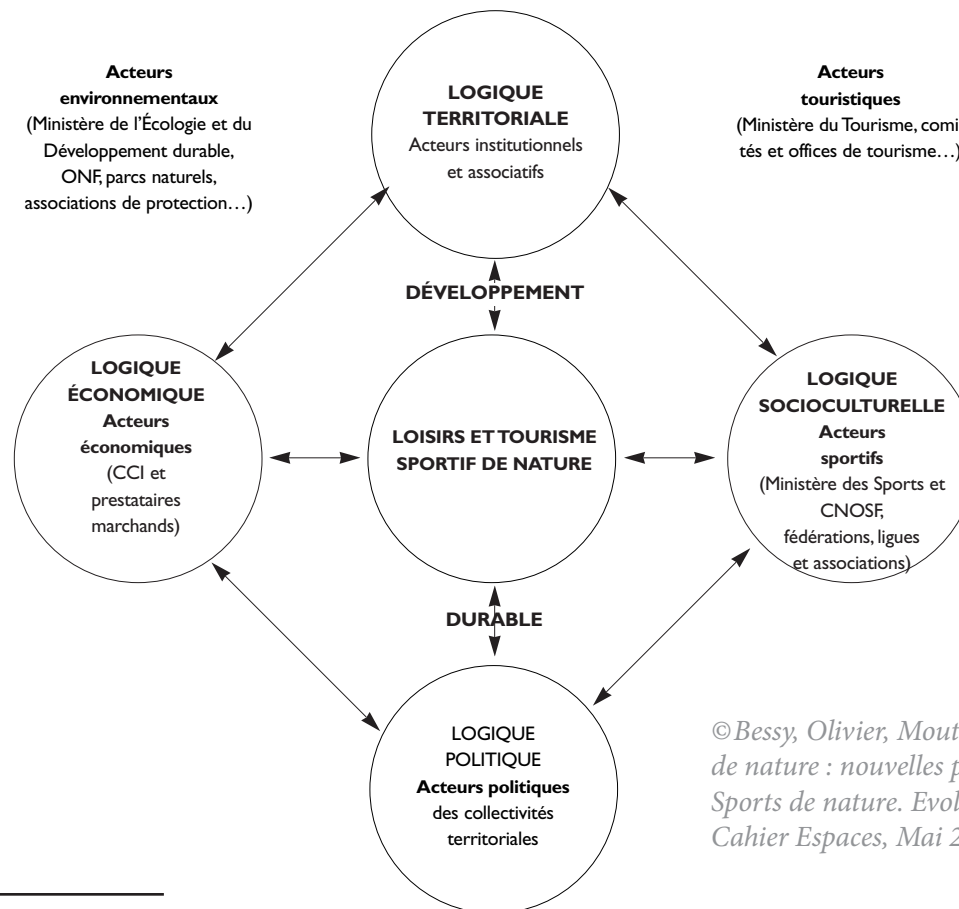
Acteurs environnementaux (Ministère de l'Écologie et du Développement durable, ONF, parcs naturels, associations de protection…)

LOGIQUE TERRITORIALE
Acteurs institutionnels et associatifs

Acteurs touristiques (Ministère du Tourisme, comités et offices de tourisme…)

DÉVELOPPEMENT

LOGIQUE ÉCONOMIQUE
Acteurs économiques
(CCI et prestataires marchands)

LOISIRS ET TOURISME SPORTIF DE NATURE

LOGIQUE SOCIOCULTURELLE
Acteurs sportifs
(Ministère des Sports et CNOSF, fédérations, ligues et associations)

DURABLE

LOGIQUE POLITIQUE
Acteurs politiques
des collectivités territoriales

©Bessy, Olivier, Mout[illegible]
de nature : nouvelles p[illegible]
Sports de nature. Evol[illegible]
Cahier Espaces, Mai 2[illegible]